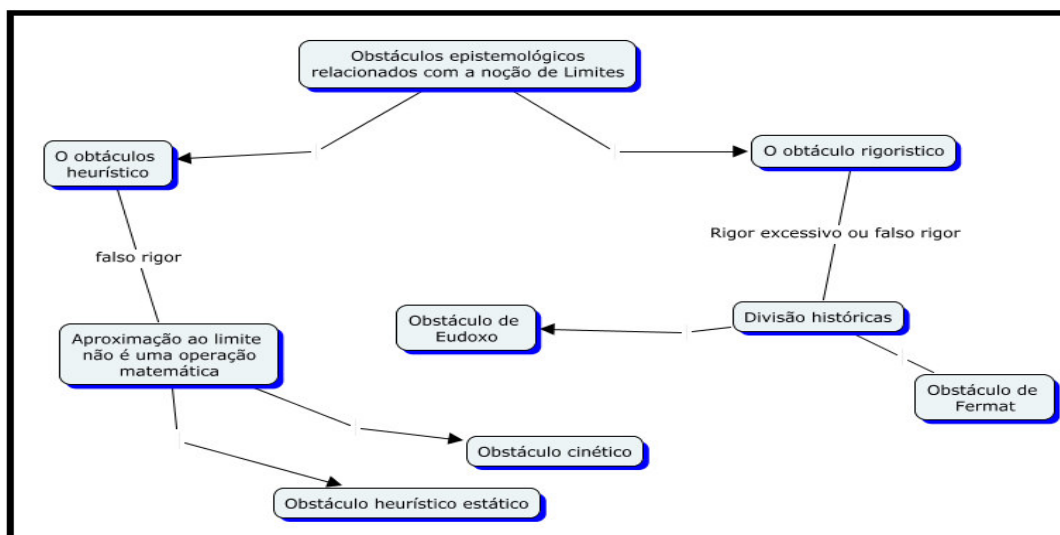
Obstáculos epistemológicos relacionados com a noção de Limites

O obtáculos heurístico

O obtáculo rigoristico

falso rigor

Rigor excessivo ou falso rigor

Obstáculo de Eudoxo

Divisão históricas

Aproximação ao limite não é uma operação matemática

Obstáculo de Fermat

Obstáculo cinético

Obstáculo heurístico estático